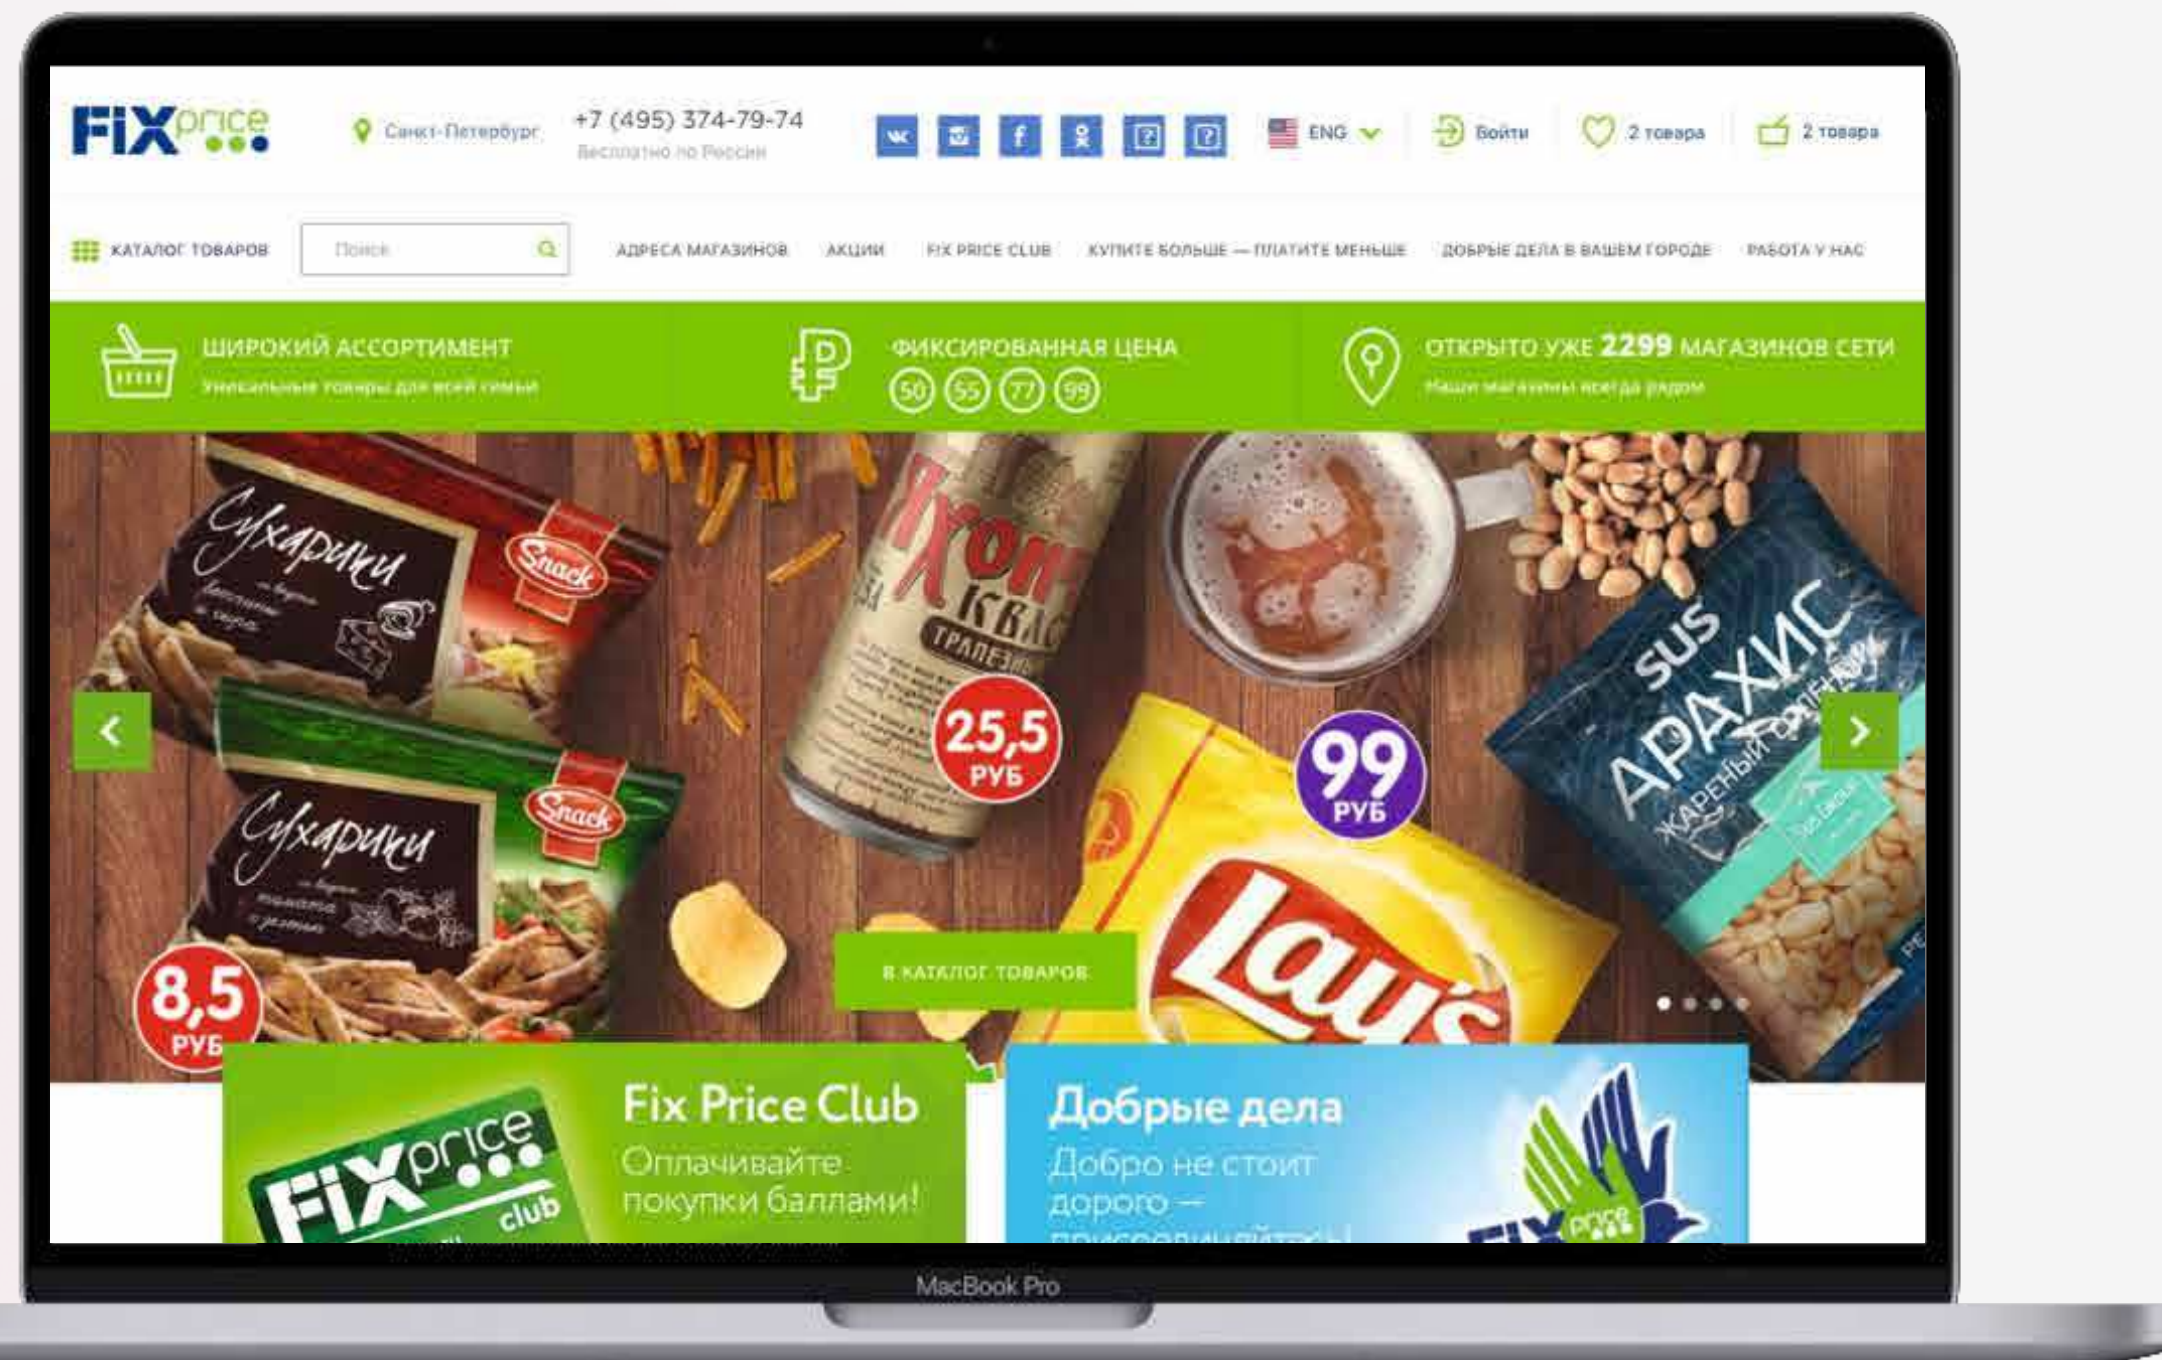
FIXprice

Санкт-Петербург

+7 (495) 374-79-74
Бесплатно по России

ENG

Войти

2 товара

2 товара

КАТАЛОГ ТОВАРОВ

Поиск

АДРЕСА МАГАЗИНОВ АКЦИИ FIX PRICE CLUB КУПИТЕ БОЛЬШЕ — ПЛАТИТЕ МЕНЬШЕ ДОБРЫЕ ДЕЛА В ВАШЕМ ГОРОДЕ РАБОТА У НАС

ШИРОКИЙ АССОРТИМЕНТ
Уникальные товары для всей семьи

ФИКСИРОВАННАЯ ЦЕНА
50 55 77 99

ОТКРЫТО УЖЕ 2299 МАГАЗИНОВ СЕТИ
Наши магазины всегда рядом

Сухарики
Snack

Сухарики
Snack

8,5 РУБ

Хохон КВАС ТРАПЕЗНЫЙ

25,5 РУБ

99 РУБ

SUS АРАХИС ЖАРЕНЫЙ СОЛЕНЫЙ

Lay's

В КАТАЛОГ ТОВАРОВ

FIXprice club

Fix Price Club
Оплачивайте покупки баллами!

Добрые дела
Добро не стоит дорого — присоединяйтесь!

FIX price

MacBook Pro